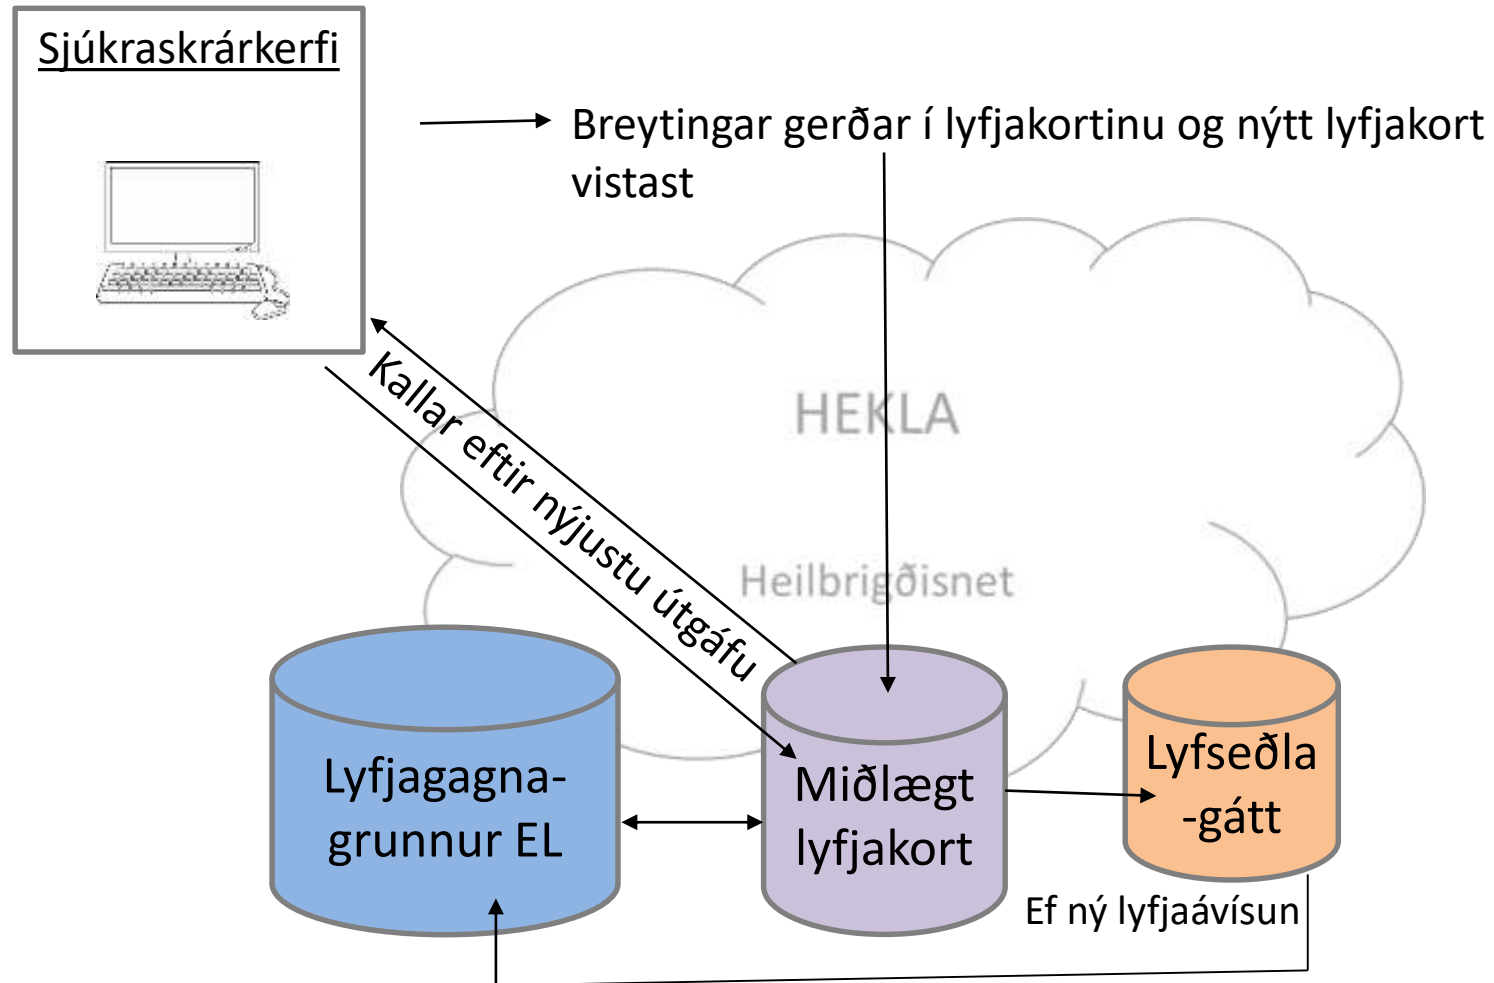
Sjúkraskrárkerfi

Breytingar gerðar í lyfjakortinu og nýtt lyfjakort vistast

Kallar eftir nýjustu útgáfu

HEKLA

Heilbrigðisnet

Lyfjagagnagrunnur EL

Miðlægt lyfjakort

Lyfseðla-gátt

Ef ný lyfjaávísun